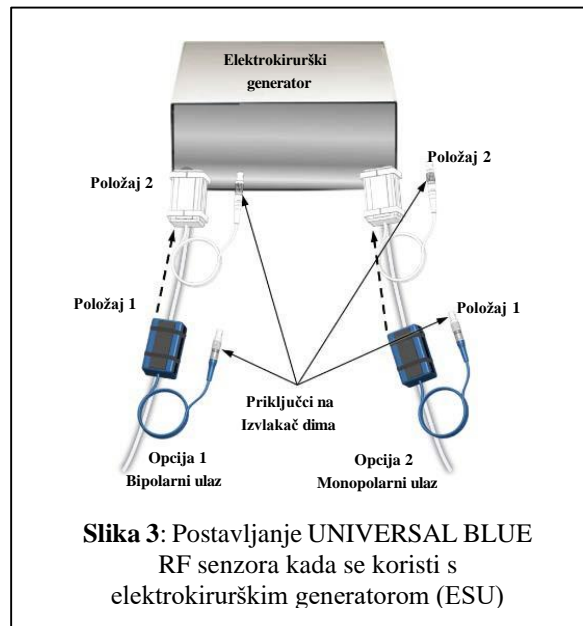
Elektrokirurški generator

Položaj 2

Položaj 2

Položaj 1

Položaj 1

Priključci na Izvlakač dima

Opcija 1
Bipolarni ulaz

Opcija 2
Monopolarni ulaz

**Slika 3**: Postavljanje UNIVERSAL BLUE RF senzora kada se koristi s elektrokirurškim generatorom (ESU)